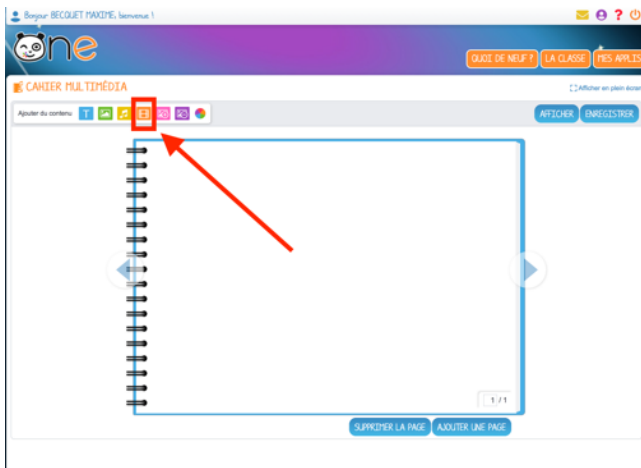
Bonjour BECQUET MAXIME, bienvenue !

one

QUOI DE NEUF ? LA CLASSE MES APPLIS

CAHIER MULTIMÉDIA

Afficher en plein écran

Ajouter du contenu : T

AFFICHER ENREGISTRER

1 / 1

SUPPRIMER LA PAGE AJOUTER UNE PAGE